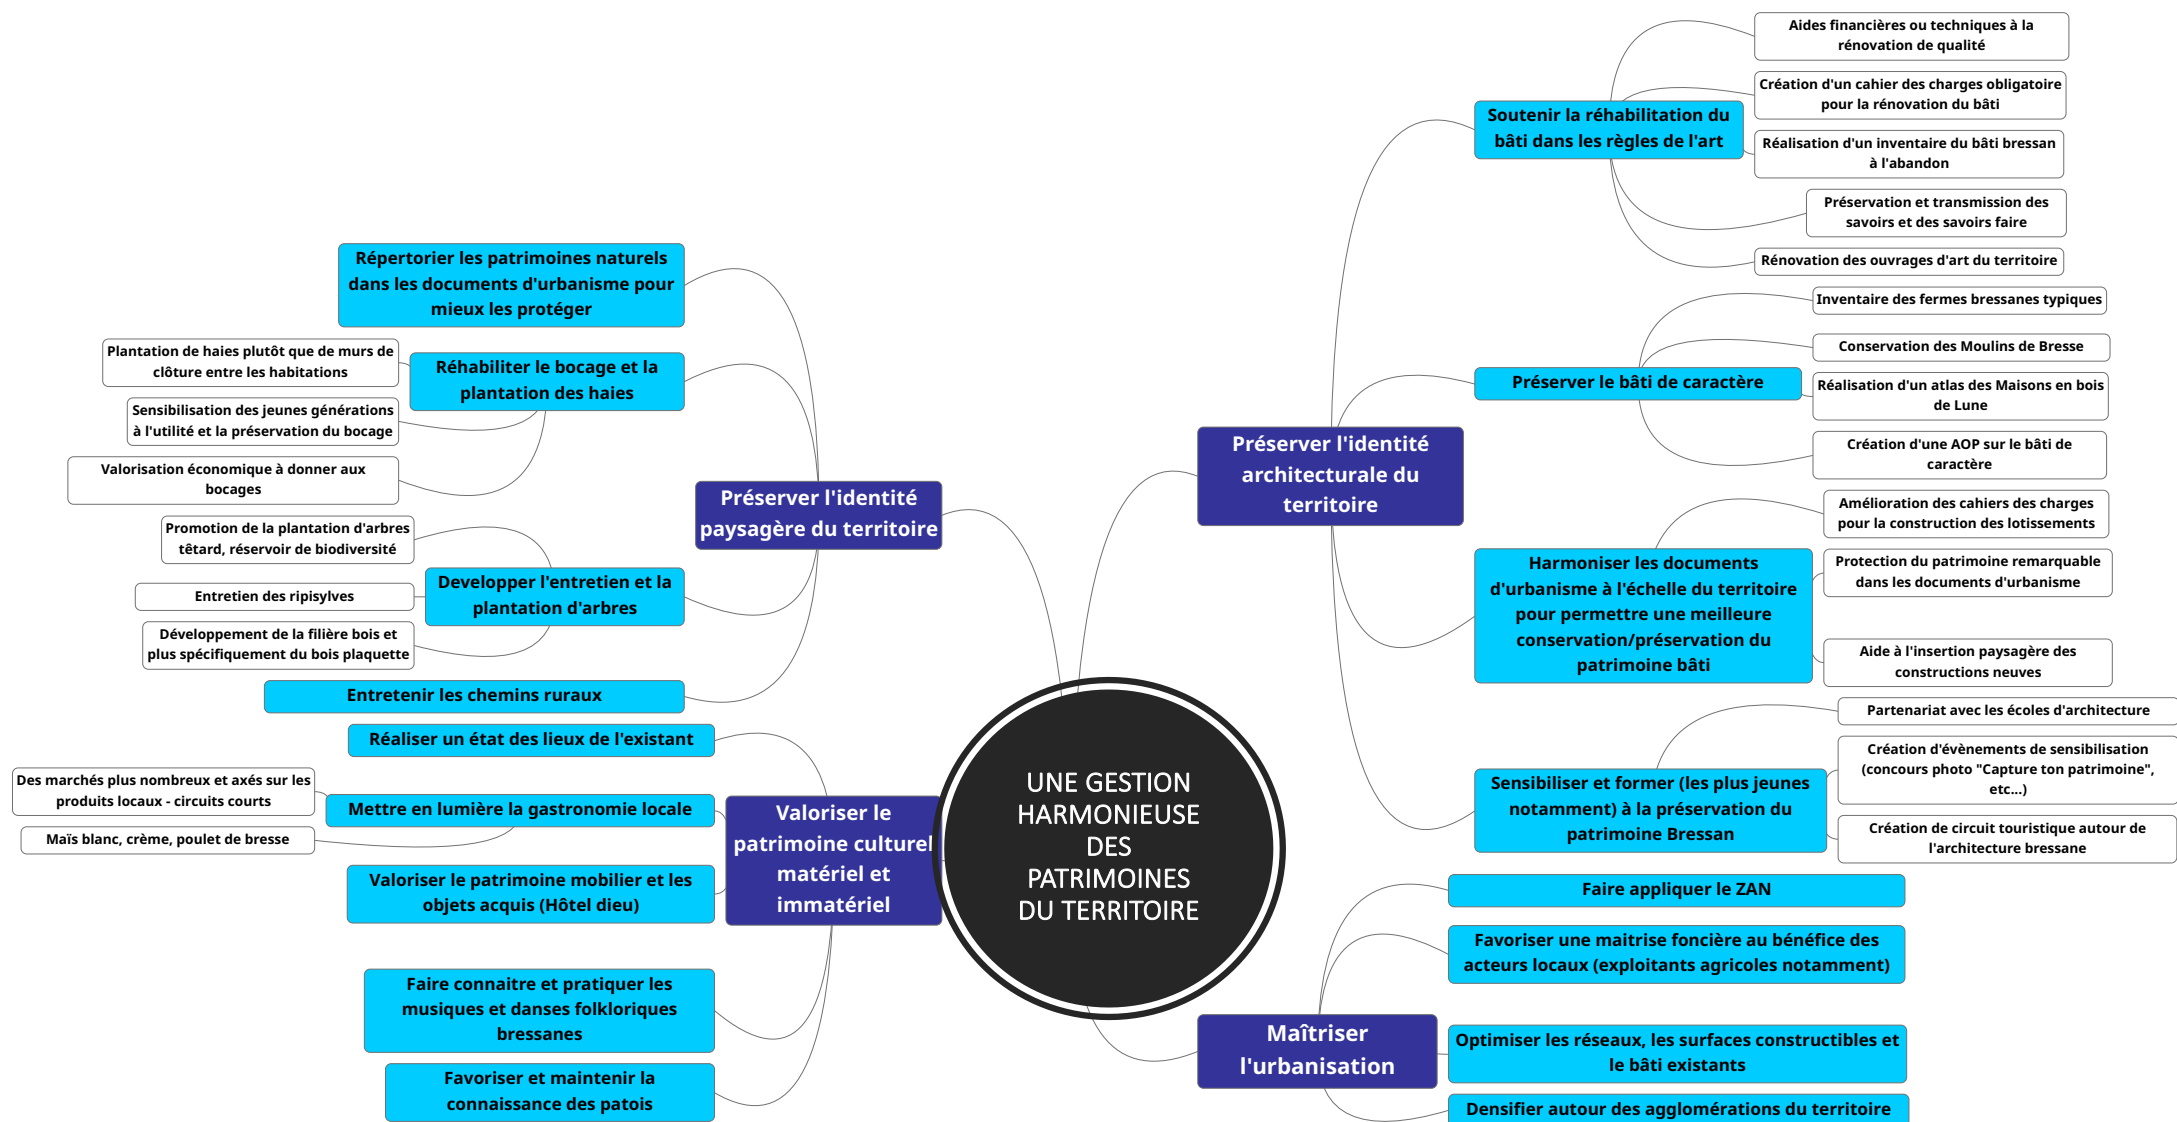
UNE GESTION HARMONIEUSE DES PATRIMOINES DU TERRITOIRE

Préserver l'identité architecturale du territoire

Soutenir la réhabilitation du bâti dans les règles de l'art

Aides financières ou techniques à la rénovation de qualité

Création d'un cahier des charges obligatoire pour la rénovation du bâti

Réalisation d'un inventaire du bâti bressan à l'abandon

Préservation et transmission des savoirs et des savoirs faire

Rénovation des ouvrages d'art du territoire

Préserver le bâti de caractère

Inventaire des fermes bressanes typiques

Conservation des Moulins de Bresse

Réalisation d'un atlas des Maisons en bois de Lune

Création d'une AOP sur le bâti de caractère

Harmoniser les documents d'urbanisme à l'échelle du territoire pour permettre une meilleure conservation/préservation du patrimoine bâti

Amélioration des cahiers des charges pour la construction des lotissements

Protection du patrimoine remarquable dans les documents d'urbanisme

Aide à l'insertion paysagère des constructions neuves

Sensibiliser et former (les plus jeunes notamment) à la préservation du patrimoine Bressan

Partenariat avec les écoles d'architecture

Création d'évènements de sensibilisation (concours photo "Capture ton patrimoine", etc...)

Création de circuit touristique autour de l'architecture bressane

Maîtriser l'urbanisation

Faire appliquer le ZAN

Favoriser une maitrise foncière au bénéfice des acteurs locaux (exploitants agricoles notamment)

Optimiser les réseaux, les surfaces constructibles et le bâti existants

Densifier autour des agglomérations du territoire

Préserver l'identité paysagère du territoire

Répertorier les patrimoines naturels dans les documents d'urbanisme pour mieux les protéger

Réhabiliter le bocage et la plantation des haies

Plantation de haies plutôt que de murs de clôture entre les habitations

Sensibilisation des jeunes générations à l'utilité et la préservation du bocage

Valorisation économique à donner aux bocages

Developper l'entretien et la plantation d'arbres

Promotion de la plantation d'arbres têtard, réservoir de biodiversité

Entretien des ripisylves

Développement de la filière bois et plus spécifiquement du bois plaquette

Entretenir les chemins ruraux

Valoriser le patrimoine culturel matériel et immatériel

Réaliser un état des lieux de l'existant

Mettre en lumière la gastronomie locale

Des marchés plus nombreux et axés sur les produits locaux - circuits courts

Maïs blanc, crème, poulet de bresse

Valoriser le patrimoine mobilier et les objets acquis (Hôtel dieu)

Faire connaitre et pratiquer les musiques et danses folkloriques bressanes

Favoriser et maintenir la connaissance des patois